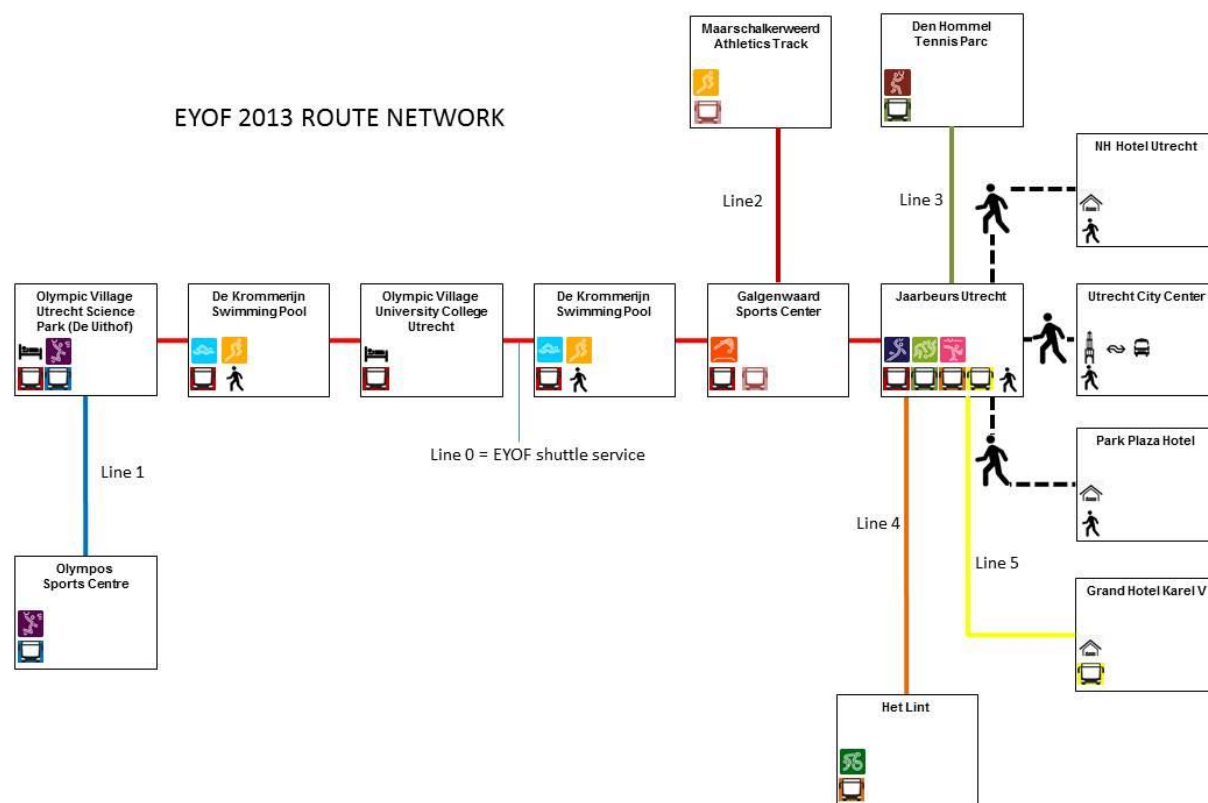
EYOF 2013 ROUTE NETWORK

Maarschalkerweerd Athletics Track

Den Hommel Tennis Parc

NH Hotel Utrecht

Line2

Line 3

Olympic Village Utrecht Science Park (De Uithof)

De Krommerijn Swimming Pool

Olympic Village University College Utrecht

De Krommerijn Swimming Pool

Galgenwaard Sports Center

Jaarbeurs Utrecht

Utrecht City Center

Line 0 = EYOF shuttle service

Line 1

Park Plaza Hotel

Line 4

Line 5

Olympos Sports Centre

Grand Hotel Karel V

Het Lint